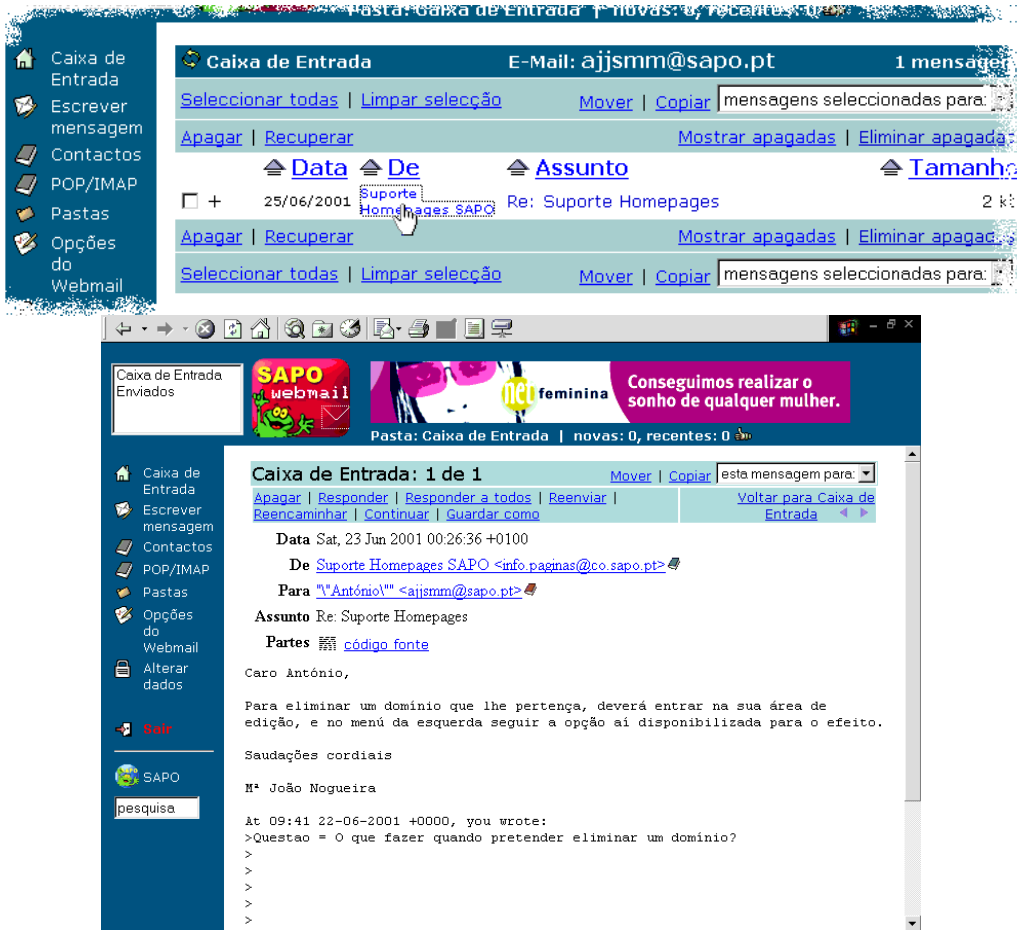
Pasta: Caixa de Entrada | novas: 0, recentes: 0

Caixa de Entrada
Escrever mensagem
Contactos
POP/IMAP
Pastas
Opções do Webmail

Caixa de Entrada E-Mail: ajjsmm@sapo.pt 1 mensage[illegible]

Seleccionar todas | Limpar selecção Mover | Copiar mensagens seleccionadas para: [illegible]

Apagar | Recuperar Mostrar apagadas | Eliminar apagada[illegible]

| | Data | De | Assunto | Tamanh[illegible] |
|---|---|---|---|---|
| ☐ + | 25/06/2001 | Suporte Homepages SAPO | Re: Suporte Homepages | 2 k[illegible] |

Apagar | Recuperar Mostrar apagadas | Eliminar apagad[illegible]

Seleccionar todas | Limpar selecção Mover | Copiar mensagens seleccionadas para: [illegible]

Caixa de Entrada
Enviados

SAPO webmail

net feminina Conseguimos realizar o sonho de qualquer mulher.

Pasta: Caixa de Entrada | novas: 0, recentes: 0

Caixa de Entrada
Escrever mensagem
Contactos
POP/IMAP
Pastas
Opções do Webmail
Alterar dados

Sair

SAPO
pesquisa

Caixa de Entrada: 1 de 1 Mover | Copiar esta mensagem para:

Apagar | Responder | Responder a todos | Reenviar | Reencaminhar | Continuar | Guardar como
Voltar para Caixa de Entrada

Data Sat, 23 Jun 2001 00:26:36 +0100
De Suporte Homepages SAPO <info.paginas@co.sapo.pt>
Para "\"António\"" <ajjsmm@sapo.pt>
Assunto Re: Suporte Homepages
Partes código fonte

Caro António,

Para eliminar um domínio que lhe pertença, deverá entrar na sua área de edição, e no menú da esquerda seguir a opção aí disponibilizada para o efeito.

Saudações cordiais

Mª João Nogueira

At 09:41 22-06-2001 +0000, you wrote:
>Questao = O que fazer quando pretender eliminar um domínio?
>
>
>
>
>